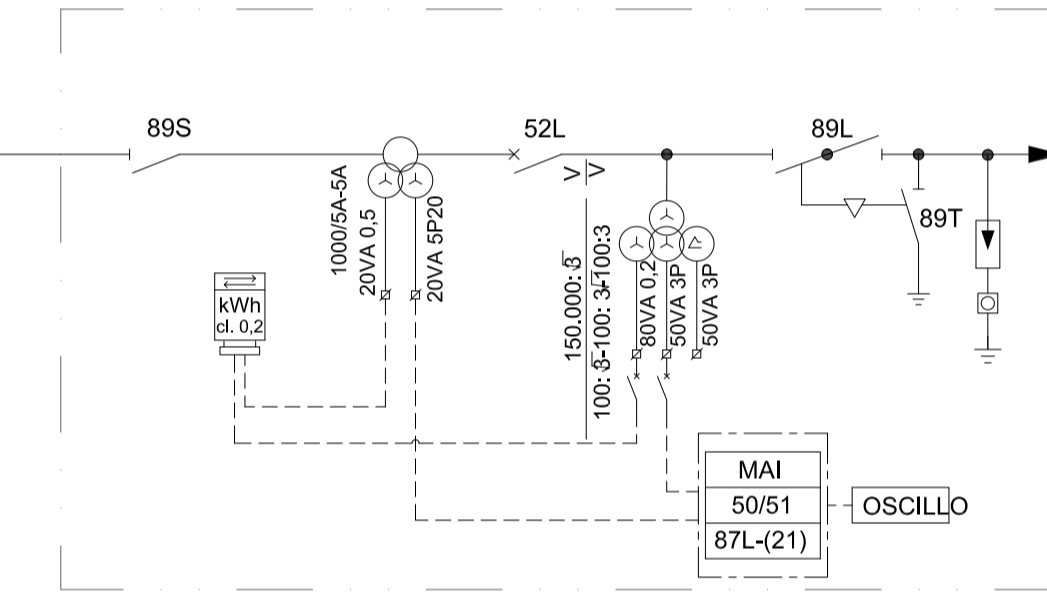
89S

52L

89L

89T

1000/5A-5A

20VA 0,5

20VA 5P20

kWh

cl. 0,2

V

V

$\frac{150.000}{\sqrt{3}}$

$\frac{100}{\sqrt{3}}$-$\frac{100}{\sqrt{3}}$-100:3

80VA 0,2

50VA 3P

50VA 3P

MAI

50/51

87L-(21)

OSCILLO